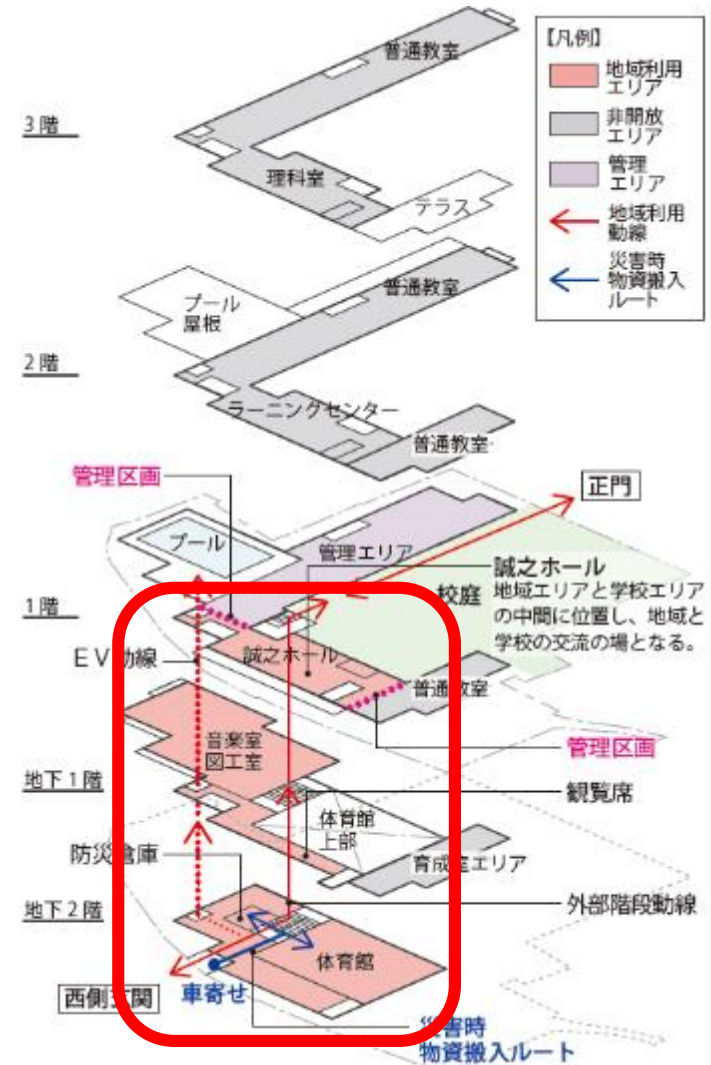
【凡例】
地域利用エリア
非開放エリア
管理エリア
地域利用動線
災害時物資搬入ルート

3階
普通教室
理科室
テラス

2階
プール屋根
普通教室
ラーニングセンター
普通教室

管理区画
正門
プール
管理エリア
誠之ホール
地域エリアと学校エリアの中間に位置し、地域と学校の交流の場となる。
校庭
1階
EV動線
誠之ホール
普通教室
管理区画
音楽室
図工室
地下1階
観覧席
体育館上部
防災倉庫
育成室エリア
地下2階
外部階段動線
体育館
西側玄関
車寄せ
災害時物資搬入ルート